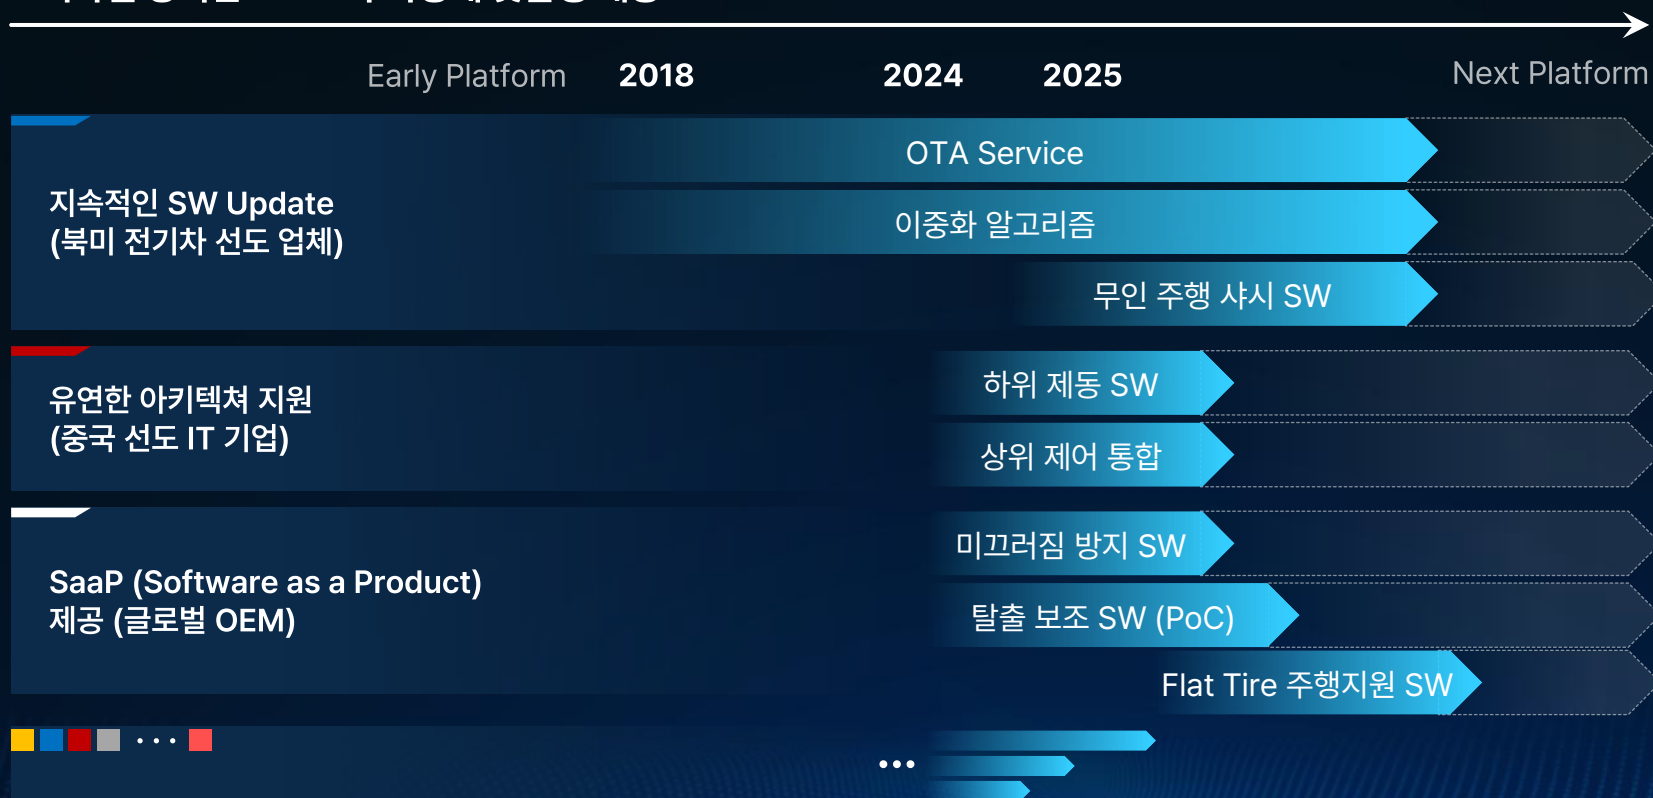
Early Platform 2018 2024 2025 Next Platform

지속적인 SW Update
(북미 전기차 선도 업체)

OTA Service

이중화 알고리즘

무인 주행 샤시 SW

유연한 아키텍처 지원
(중국 선도 IT 기업)

하위 제동 SW

상위 제어 통합

SaaP (Software as a Product)
제공 (글로벌 OEM)

미끄러짐 방지 SW

탈출 보조 SW (PoC)

Flat Tire 주행지원 SW

• • •

•••